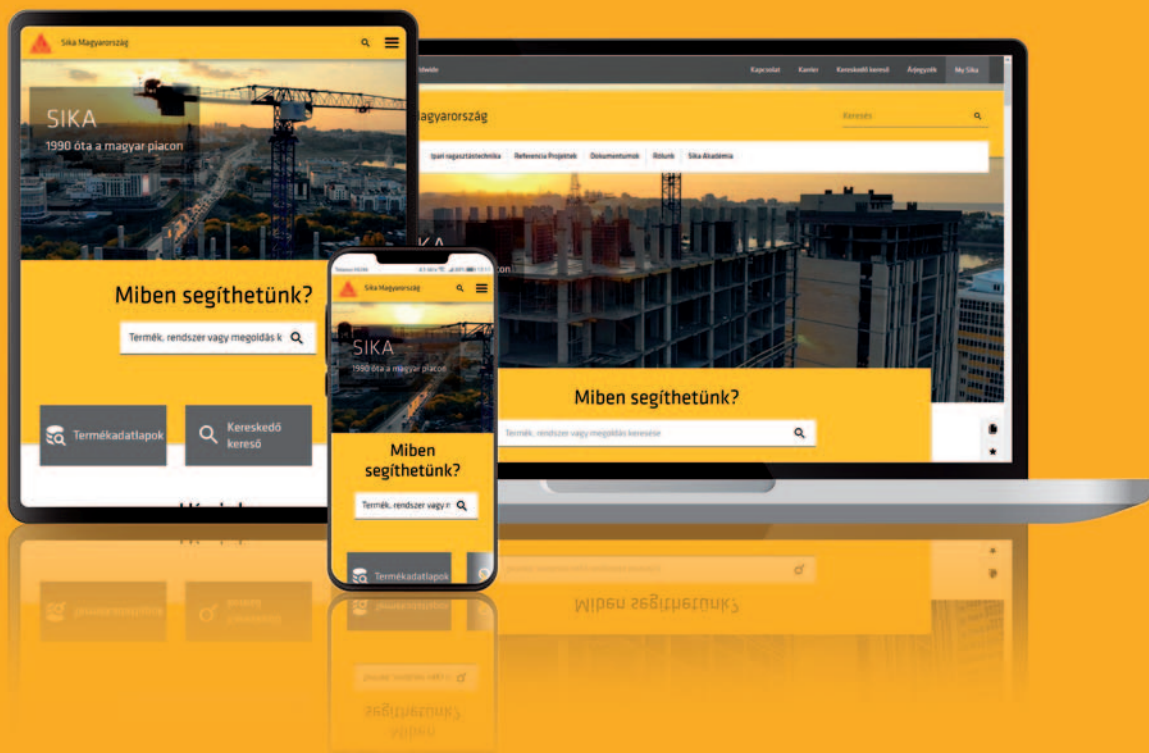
Sika Magyarország

SIKA

1990 óta a magyar piacon

Miben segíthetünk?

Termék, rendszer vagy megoldás k

Termékadatlapok

Kereskedő kereső

Worldwide

Kapcsolat

Karrier

Kereskedő kereső

Árjegyzék

My Sika

Magyarország

Keresés

Ipari ragasztástechnika

Referencia Projektek

Dokumentumok

Rólunk

Sika Akadémia

Miben segíthetünk?

Termék, rendszer vagy megoldás keresése

Sika Magyarország

SIKA

1990 óta a magyar piacon

Miben segíthetünk?

Termék, rendszer vagy m

Termékadatlapok